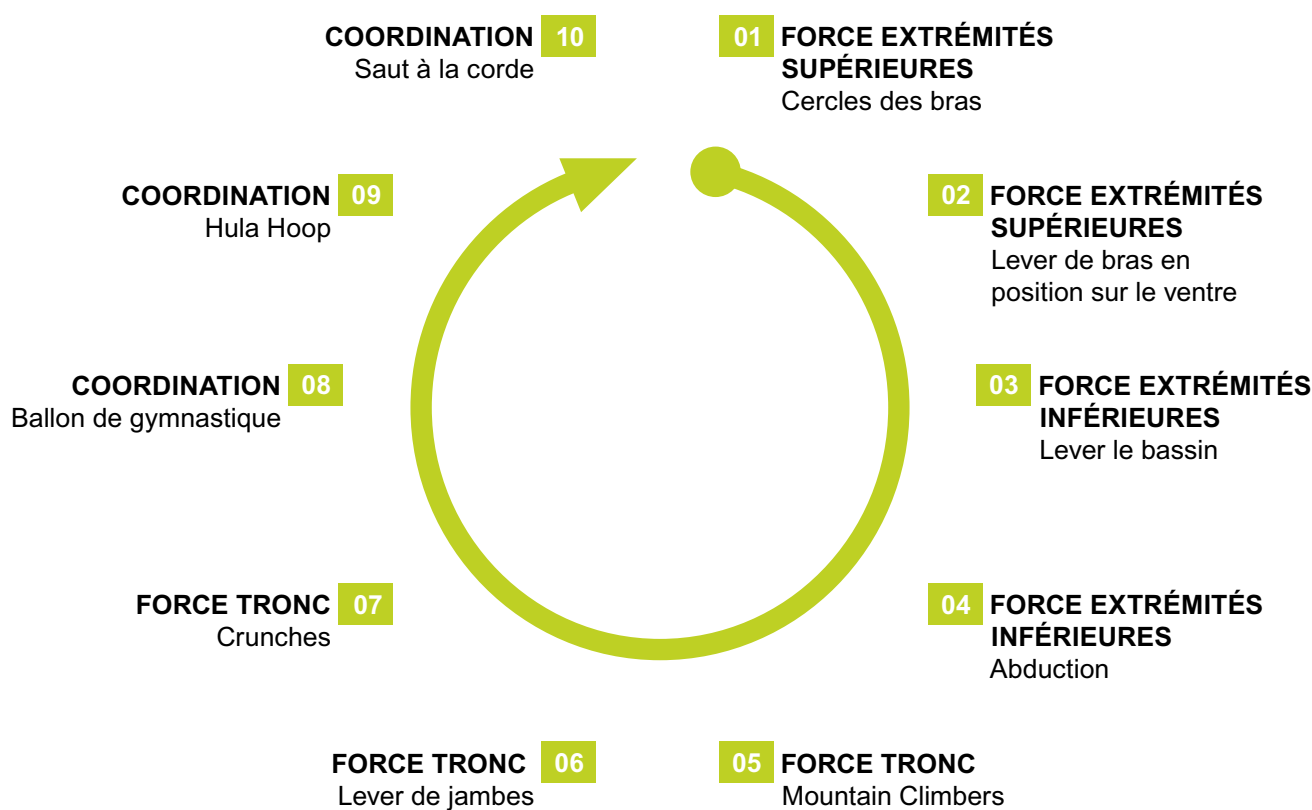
01 FORCE EXTRÉMITÉS SUPÉRIEURES
Cercles des bras

02 FORCE EXTRÉMITÉS SUPÉRIEURES
Lever de bras en position sur le ventre

03 FORCE EXTRÉMITÉS INFÉRIEURES
Lever le bassin

04 FORCE EXTRÉMITÉS INFÉRIEURES
Abduction

05 FORCE TRONC
Mountain Climbers

FORCE TRONC 06
Lever de jambes

FORCE TRONC 07
Crunches

COORDINATION 08
Ballon de gymnastique

COORDINATION 09
Hula Hoop

COORDINATION 10
Saut à la corde